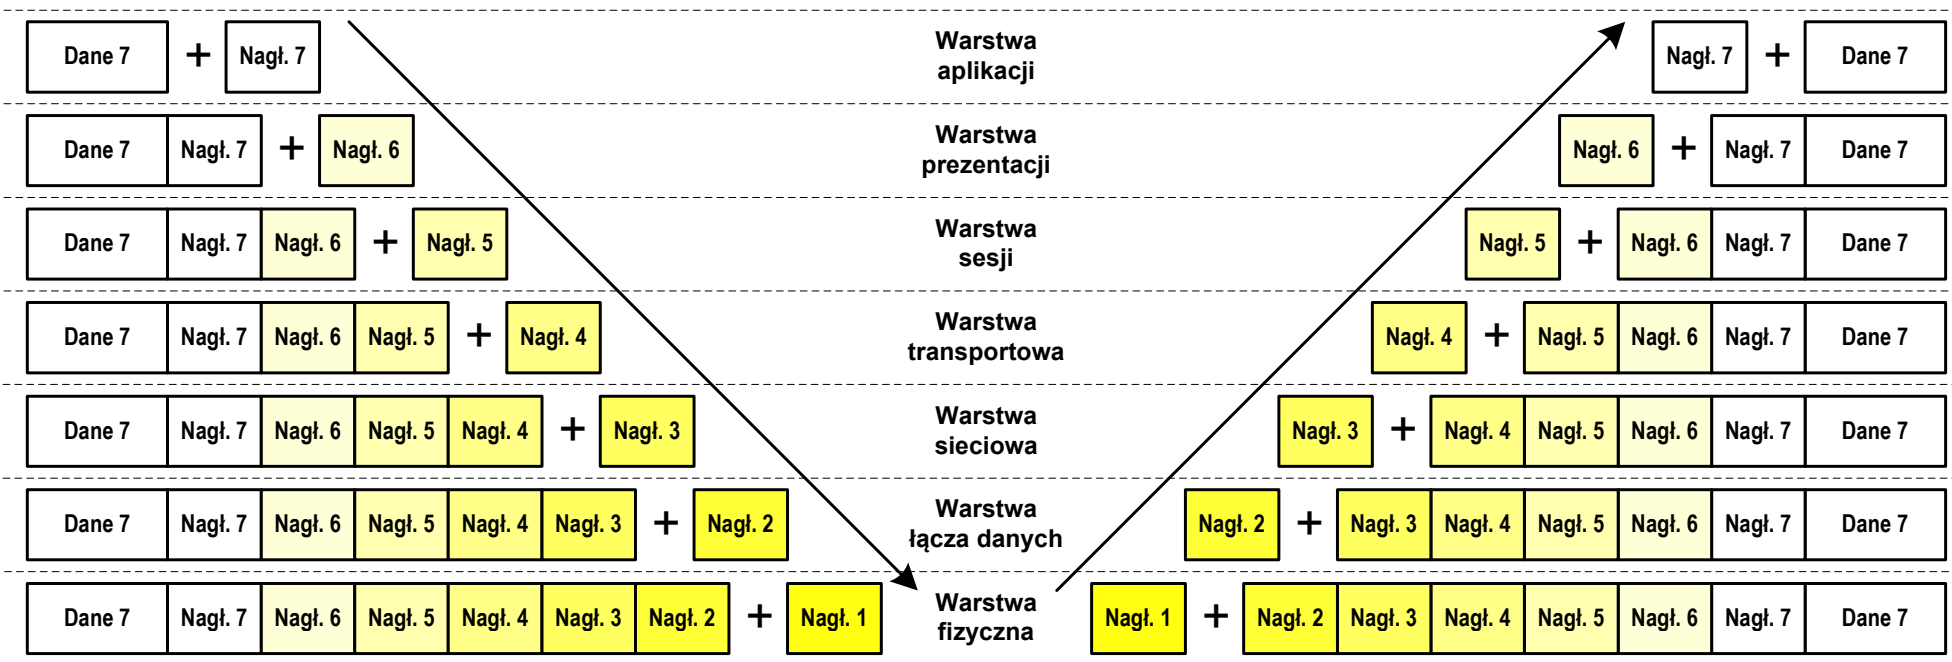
Dane 7 + Nagł. 7

Warstwa aplikacji

Nagł. 7 + Dane 7

Dane 7 Nagł. 7 + Nagł. 6

Warstwa prezentacji

Nagł. 6 + Nagł. 7 Dane 7

Dane 7 Nagł. 7 Nagł. 6 + Nagł. 5

Warstwa sesji

Nagł. 5 + Nagł. 6 Nagł. 7 Dane 7

Dane 7 Nagł. 7 Nagł. 6 Nagł. 5 + Nagł. 4

Warstwa transportowa

Nagł. 4 + Nagł. 5 Nagł. 6 Nagł. 7 Dane 7

Dane 7 Nagł. 7 Nagł. 6 Nagł. 5 Nagł. 4 + Nagł. 3

Warstwa sieciowa

Nagł. 3 + Nagł. 4 Nagł. 5 Nagł. 6 Nagł. 7 Dane 7

Dane 7 Nagł. 7 Nagł. 6 Nagł. 5 Nagł. 4 Nagł. 3 + Nagł. 2

Warstwa łącza danych

Nagł. 2 + Nagł. 3 Nagł. 4 Nagł. 5 Nagł. 6 Nagł. 7 Dane 7

Dane 7 Nagł. 7 Nagł. 6 Nagł. 5 Nagł. 4 Nagł. 3 Nagł. 2 + Nagł. 1

Warstwa fizyczna

Nagł. 1 + Nagł. 2 Nagł. 3 Nagł. 4 Nagł. 5 Nagł. 6 Nagł. 7 Dane 7